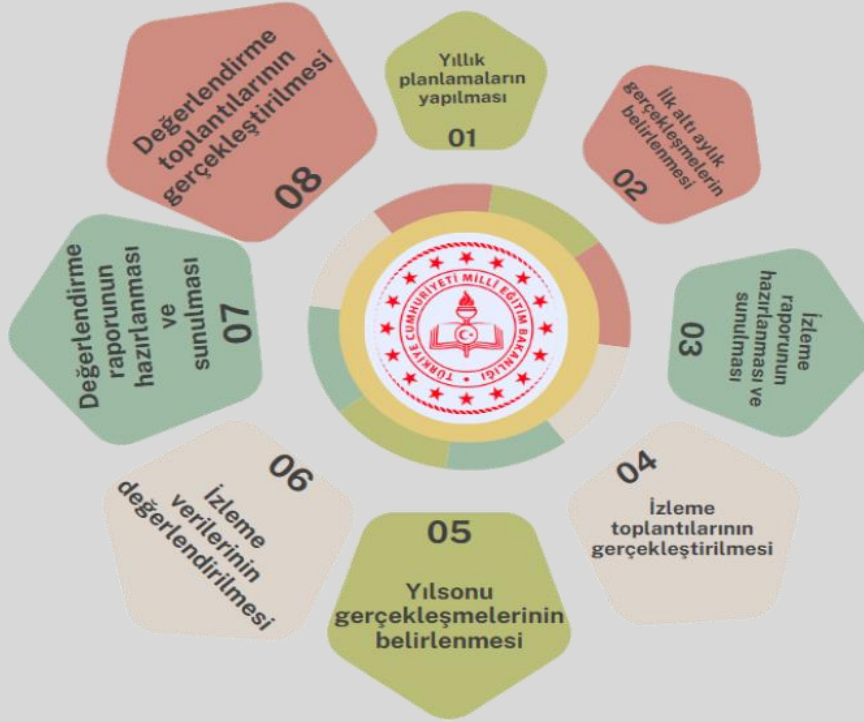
Yıllık planlamaların yapılması
01

İlk altı aylık gerçekleşmelerin belirlenmesi
02

İzleme raporunun hazırlanması ve sunulması
03

04
İzleme toplantılarının gerçekleştirilmesi

05
Yılsonu gerçekleşmelerinin belirlenmesi

06
İzleme verilerinin değerlendirilmesi

Değerlendirme raporunun hazırlanması ve sunulması
07

Değerlendirme toplantılarının gerçekleştirilmesi
08

TÜRKİYE CUMHURİYETİ MİLLİ EĞİTİM BAKANLIĞI